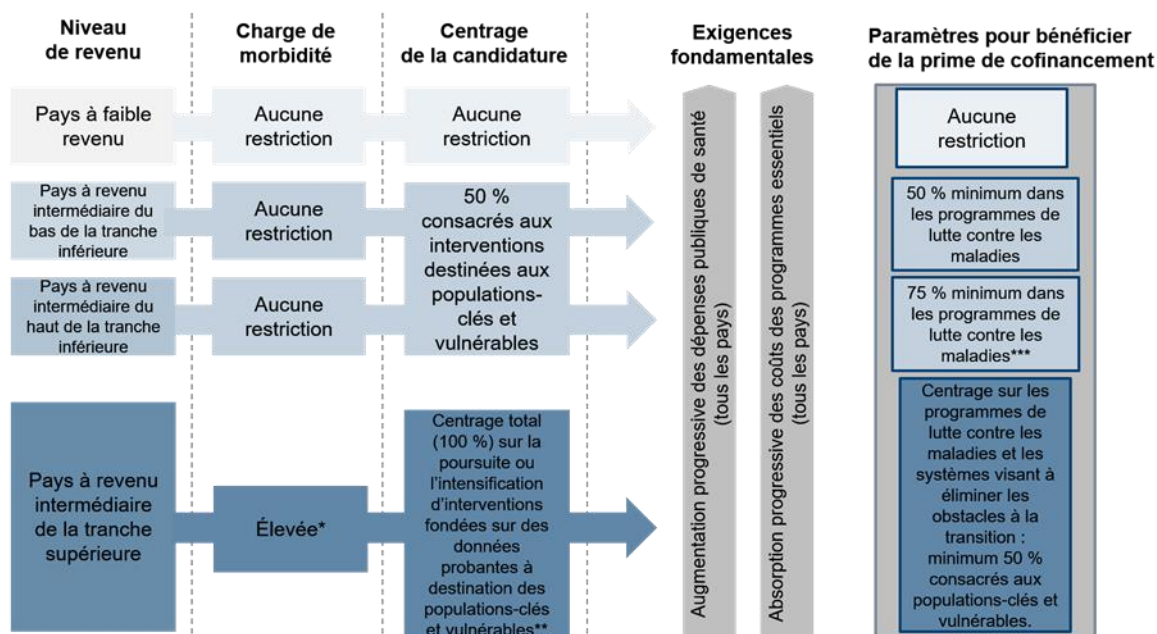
Niveau de revenu

Charge de morbidité

Centrage de la candidature

Exigences fondamentales

Paramètres pour bénéficier de la prime de cofinancement

Pays à faible revenu

Aucune restriction

Aucune restriction

Aucune restriction

Pays à revenu intermédiaire du bas de la tranche inférieure

Aucune restriction

50 % consacrés aux interventions destinées aux populations-clés et vulnérables

50 % minimum dans les programmes de lutte contre les maladies

Pays à revenu intermédiaire du haut de la tranche inférieure

Aucune restriction

75 % minimum dans les programmes de lutte contre les maladies***

Augmentation progressive des dépenses publiques de santé (tous les pays)

Absorption progressive des coûts des programmes essentiels (tous les pays)

Pays à revenu intermédiaire de la tranche supérieure

Élevée*

Centrage total (100 %) sur la poursuite ou l'intensification d'interventions fondées sur des données probantes à destination des populations-clés et vulnérables**

Centrage sur les programmes de lutte contre les maladies et les systèmes visant à éliminer les obstacles à la transition : minimum 50 % consacrés aux populations-clés et vulnérables.